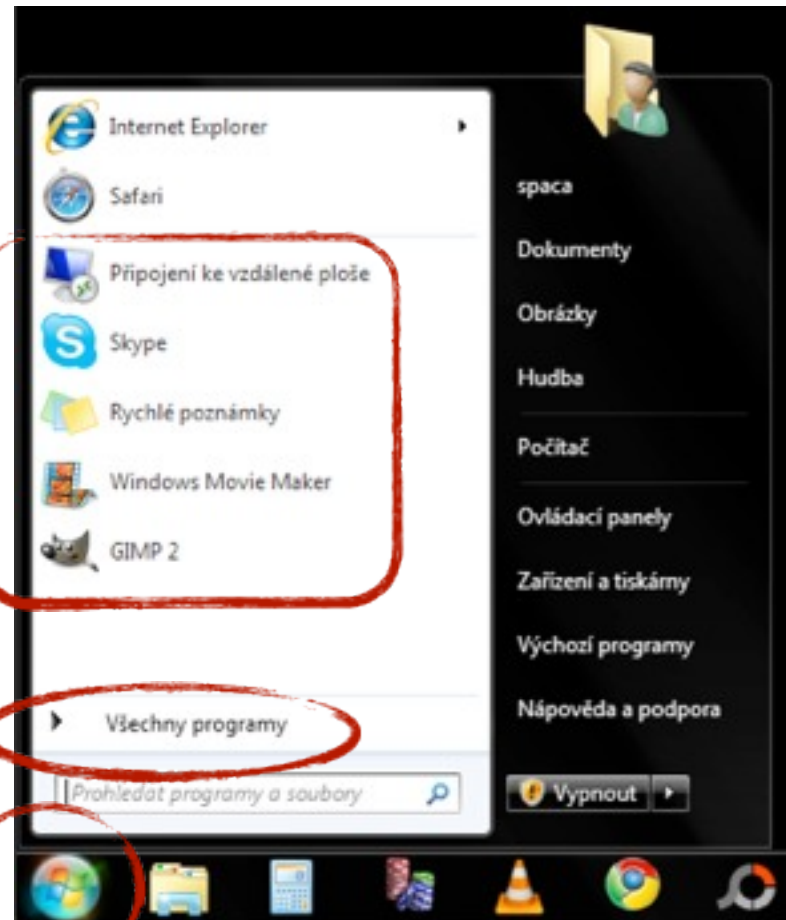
Internet Explorer
Safari
Připojení ke vzdálené ploše
Skype
Rychlé poznámky
Windows Movie Maker
GIMP 2
Všechny programy
Prohledat programy a soubory

spaca
Dokumenty
Obrázky
Hudba
Počítač
Ovládací panely
Zařízení a tiskárny
Výchozí programy
Nápověda a podpora
Vypnout